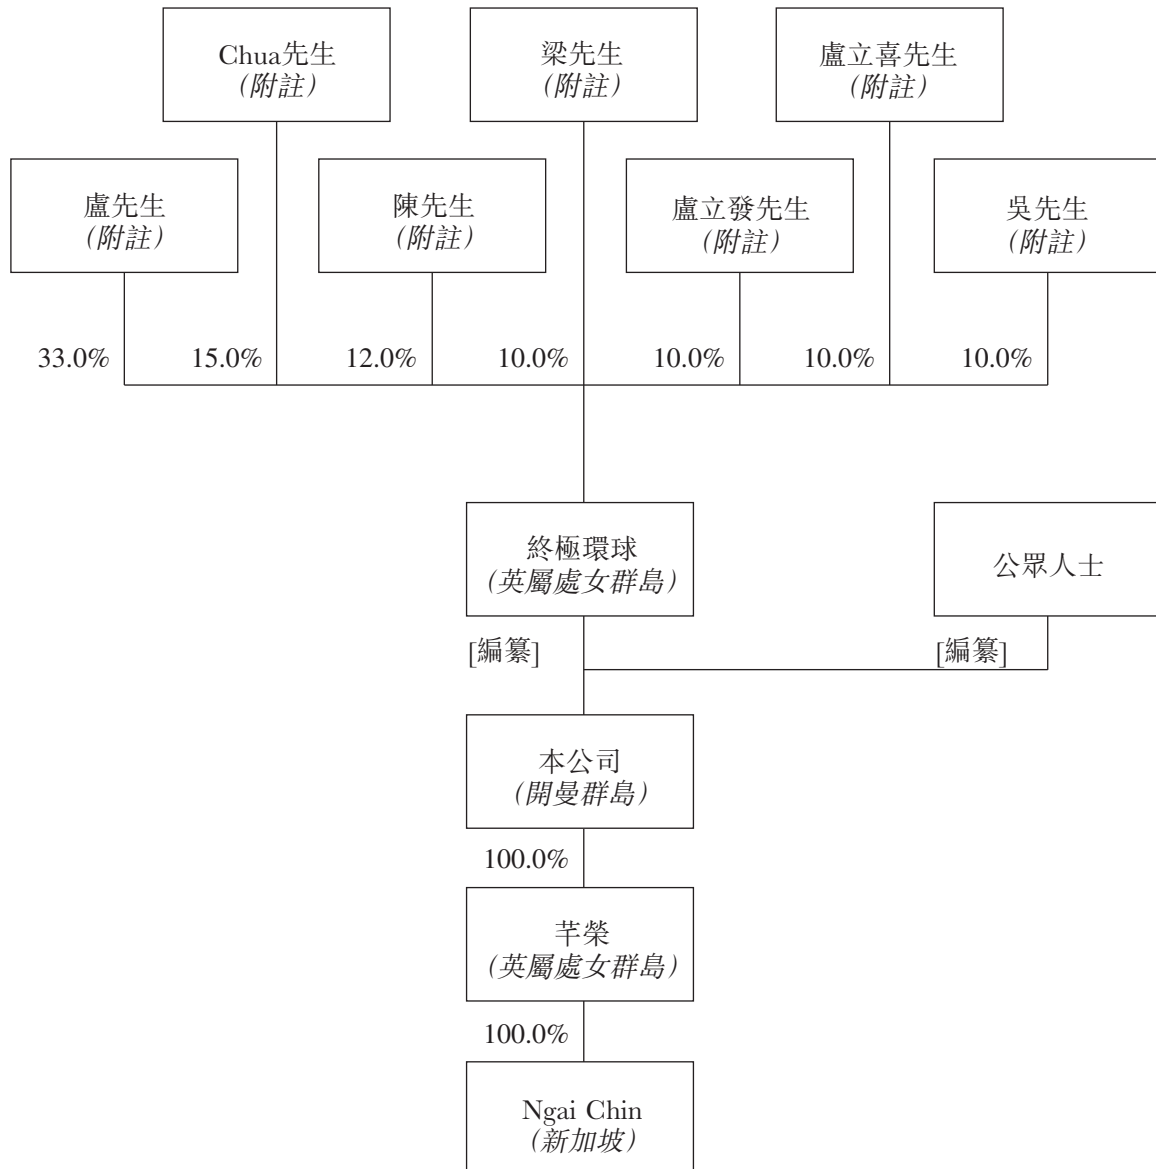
Chua先生
(附註)

梁先生
(附註)

盧立喜先生
(附註)

盧先生
(附註)

陳先生
(附註)

盧立發先生
(附註)

吳先生
(附註)

33.0%
15.0%
12.0%
10.0%
10.0%
10.0%
10.0%

終極環球
(英屬處女群島)

公眾人士

[編纂]
[編纂]

本公司
(開曼群島)

100.0%

芊榮
(英屬處女群島)

100.0%

Ngai Chin
(新加坡)